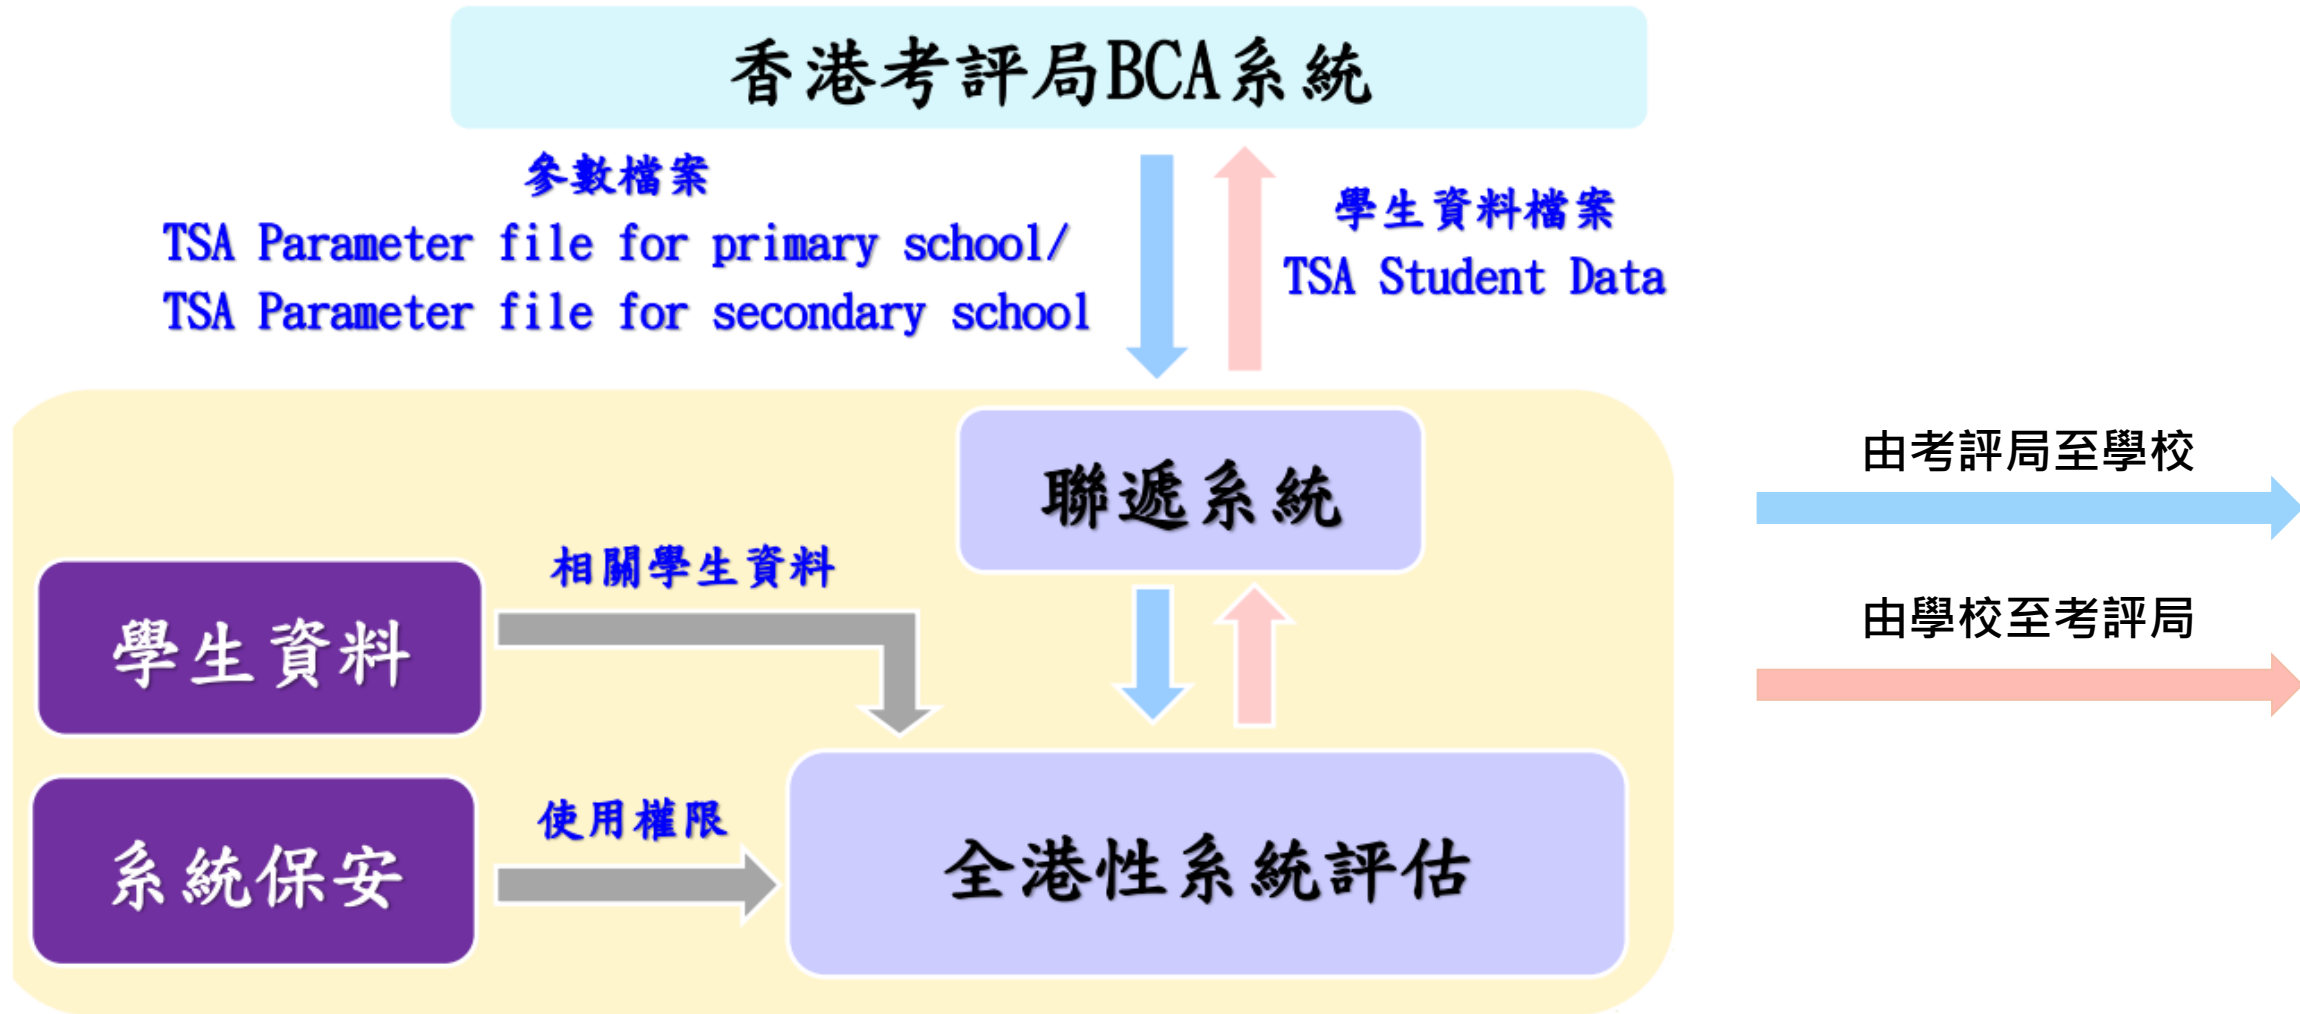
香港考評局BCA系統

參數檔案
TSA Parameter file for primary school/
TSA Parameter file for secondary school

學生資料檔案
TSA Student Data

聯遞系統

由考評局至學校

由學校至考評局

相關學生資料

學生資料

使用權限

系統保安

全港性系統評估